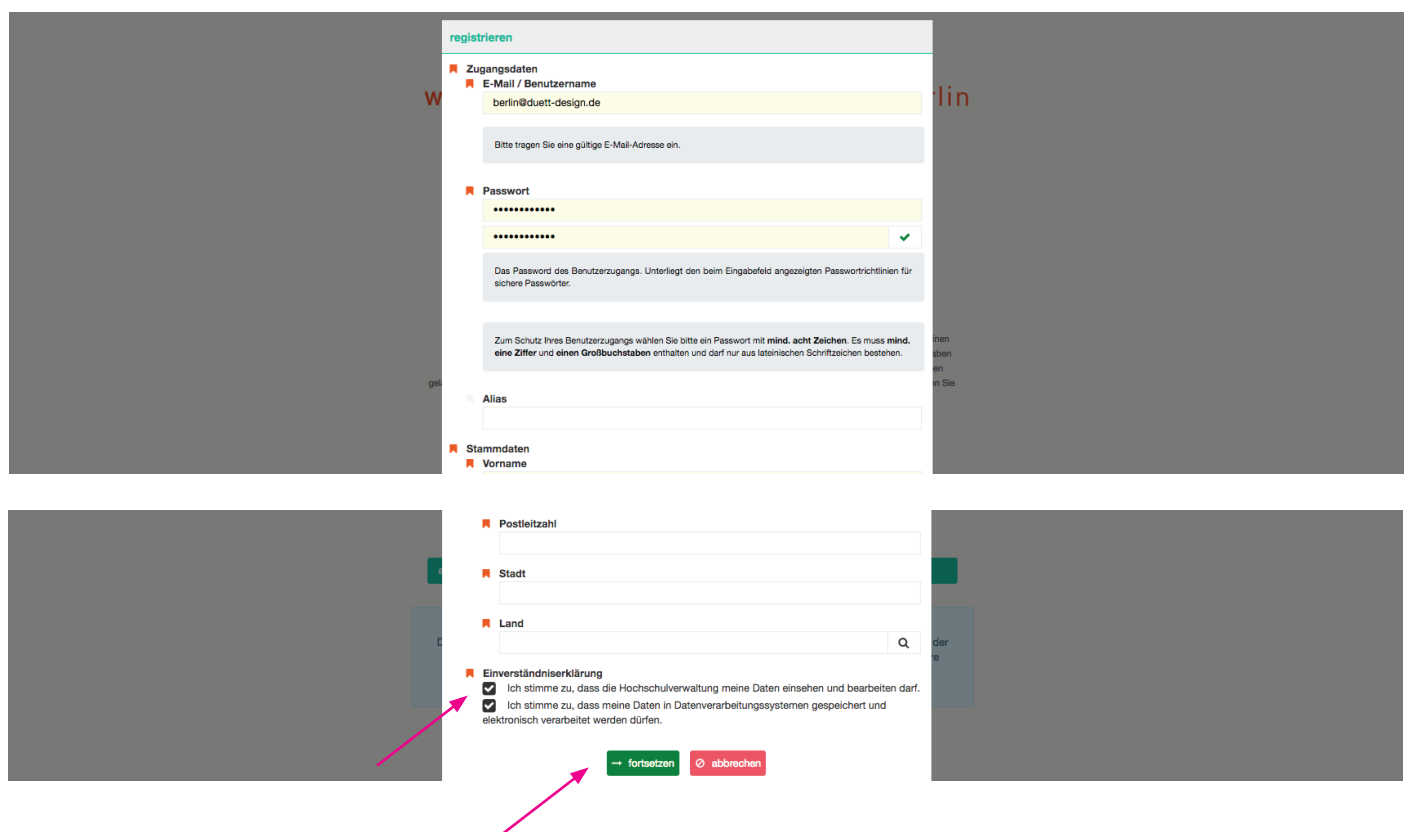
registrieren

Zugangsdaten

E-Mail / Benutzername

berlin@duett-design.de

Bitte tragen Sie eine gültige E-Mail-Adresse ein.

Passwort

••••••••••••

••••••••••••

Das Password des Benutzerzugangs. Unterliegt den beim Eingabefeld angezeigten Passwortrichtlinien für sichere Passwörter.

Zum Schutz Ihres Benutzerzugangs wählen Sie bitte ein Passwort mit **mind. acht Zeichen**. Es muss **mind. eine Ziffer** und **einen Großbuchstaben** enthalten und darf nur aus lateinischen Schriftzeichen bestehen.

Alias

Stammdaten

Vorname

Postleitzahl

Stadt

Land

Einverständniserklärung

Ich stimme zu, dass die Hochschulverwaltung meine Daten einsehen und bearbeiten darf.

Ich stimme zu, dass meine Daten in Datenverarbeitungssystemen gespeichert und elektronisch verarbeitet werden dürfen.

fortsetzen

abbrechen